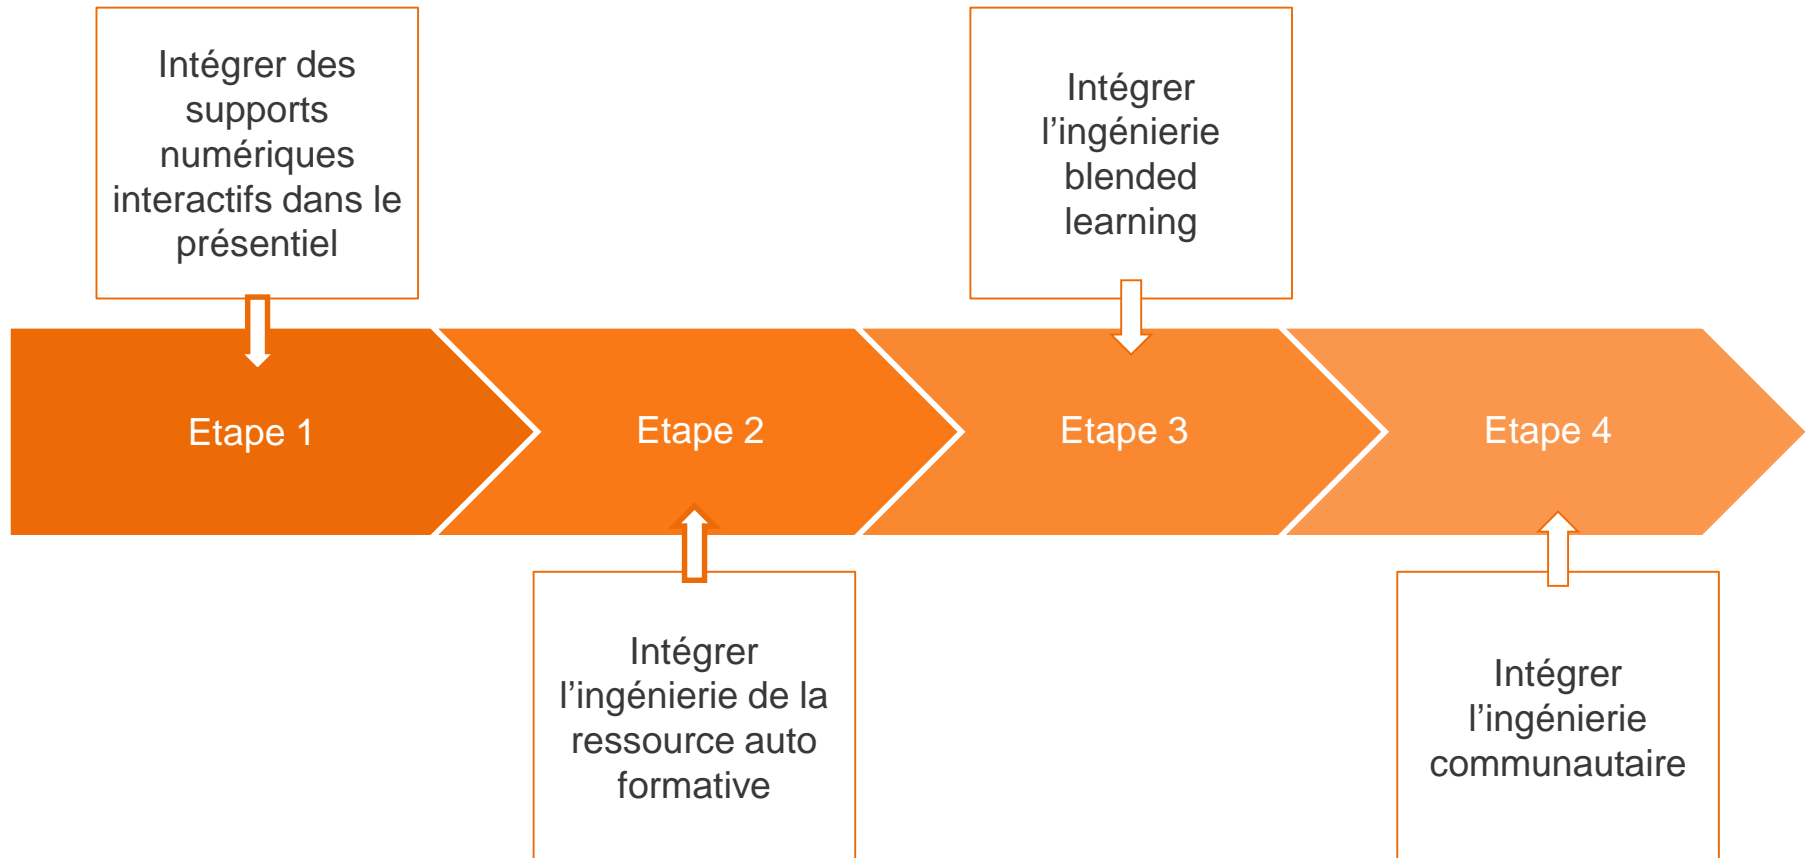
Intégrer des supports numériques interactifs dans le présentiel

Intégrer l’ingénierie blended learning

Etape 1

Etape 2

Etape 3

Etape 4

Intégrer l’ingénierie de la ressource auto formative

Intégrer l’ingénierie communautaire